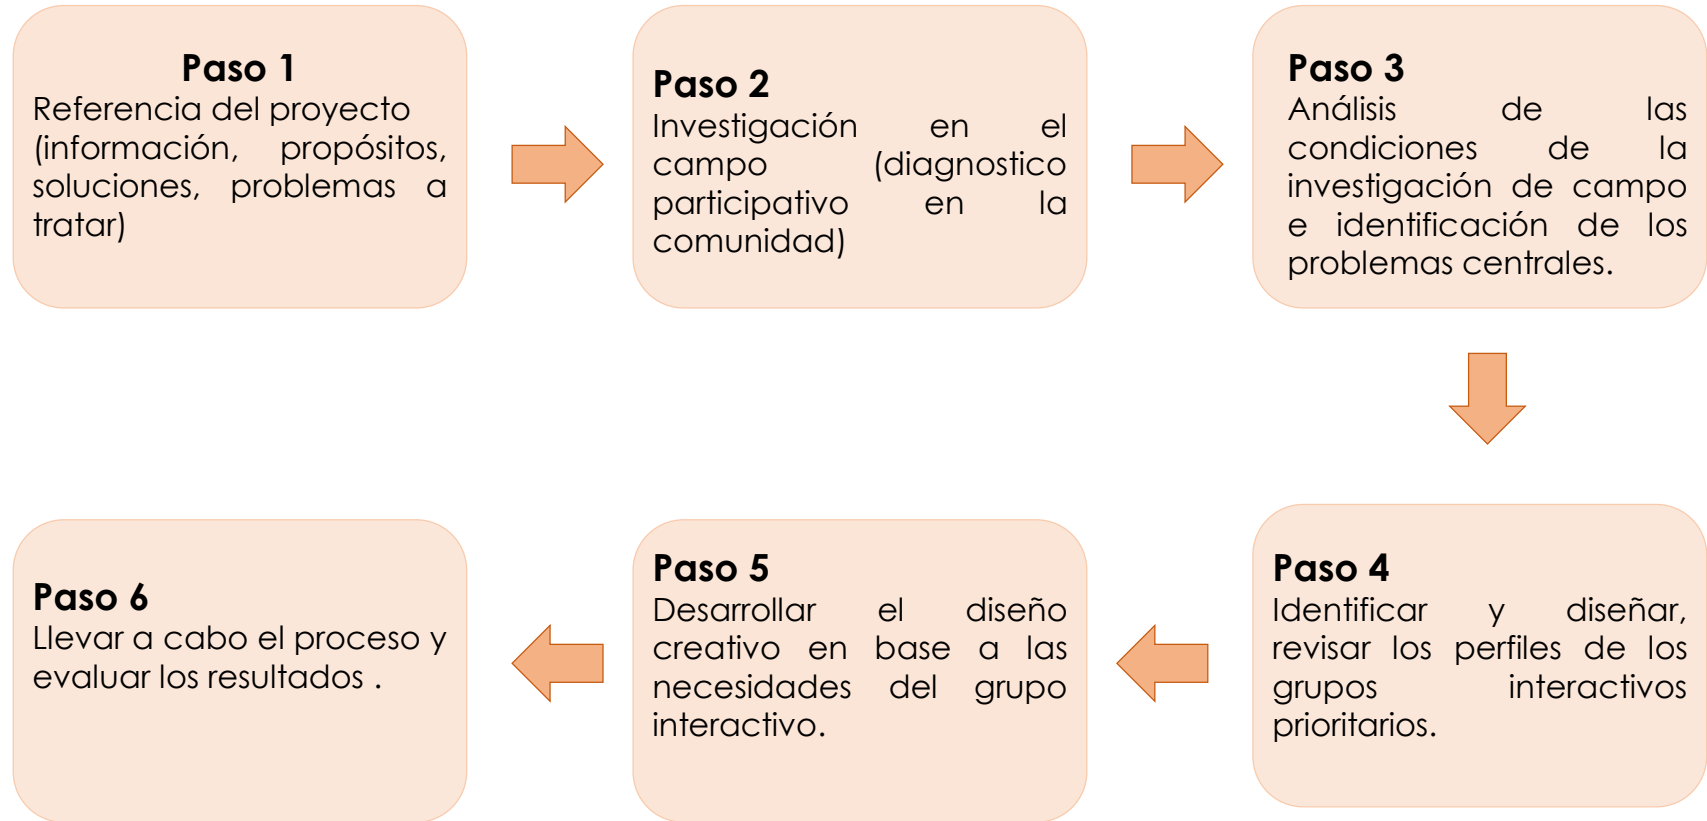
Paso 1
Referencia del proyecto (información, propósitos, soluciones, problemas a tratar)

Paso 2
Investigación en el campo (diagnostico participativo en la comunidad)

Paso 3
Análisis de las condiciones de la investigación de campo e identificación de los problemas centrales.

Paso 4
Identificar y diseñar, revisar los perfiles de los grupos interactivos prioritarios.

Paso 5
Desarrollar el diseño creativo en base a las necesidades del grupo interactivo.

Paso 6
Llevar a cabo el proceso y evaluar los resultados .